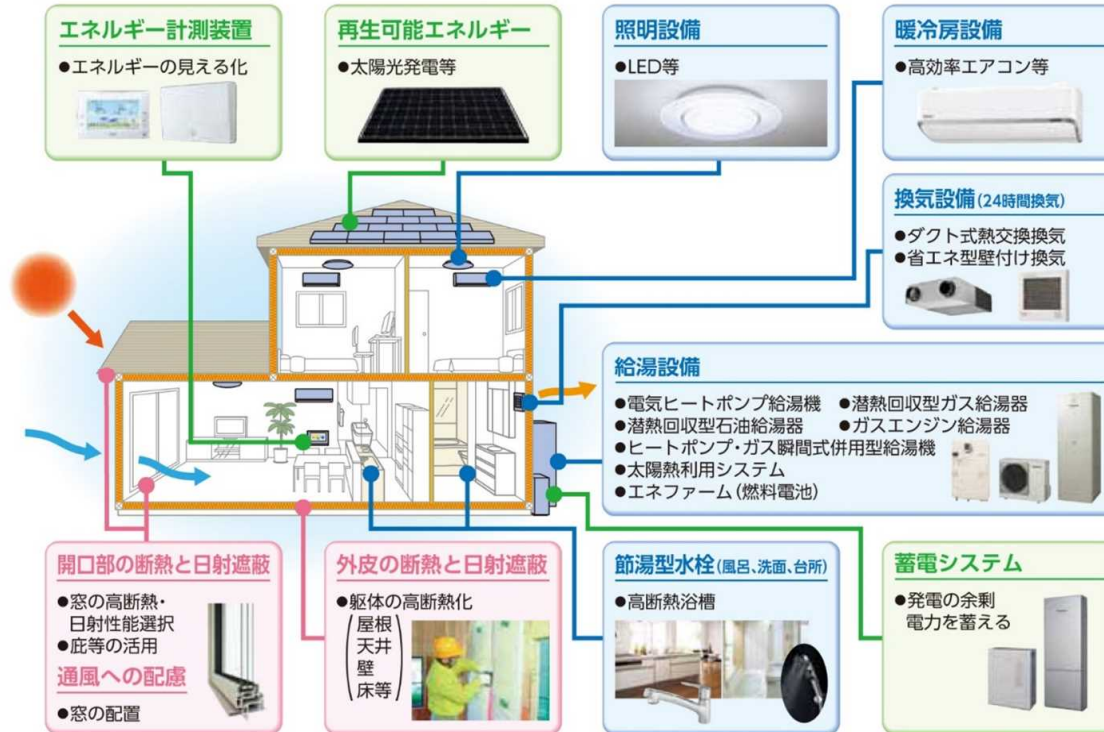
エネルギー計測装置
●エネルギーの見える化

再生可能エネルギー
●太陽光発電等

照明設備
●LED等

暖冷房設備
●高効率エアコン等

換気設備(24時間換気)
●ダクト式熱交換換気
●省エネ型壁付け換気

給湯設備
●電気ヒートポンプ給湯機
●潜熱回収型ガス給湯器
●潜熱回収型石油給湯器
●ガスエンジン給湯器
●ヒートポンプ・ガス瞬間式併用型給湯機
●太陽熱利用システム
●エネファーム(燃料電池)

開口部の断熱と日射遮蔽
●窓の高断熱・日射性能選択
●庇等の活用
通風への配慮
●窓の配置

外皮の断熱と日射遮蔽
●躯体の高断熱化
屋根
天井
壁
床等

節湯型水栓(風呂、洗面、台所)
●高断熱浴槽

蓄電システム
●発電の余剰電力を蓄える